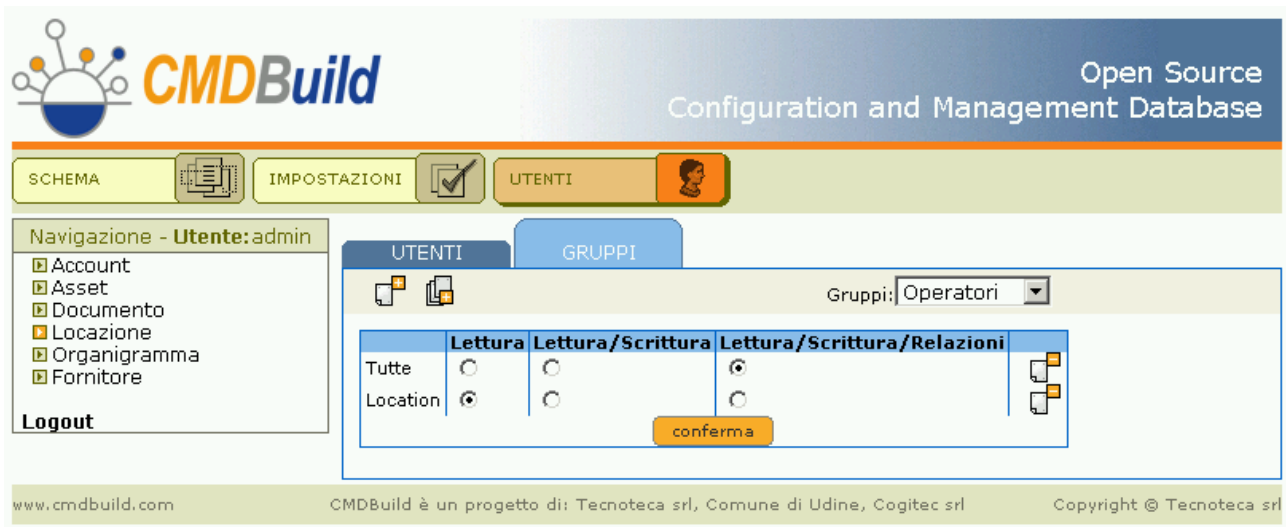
CMDBuild

Open Source
Configuration and Management Database

SCHEMA
IMPOSTAZIONI
UTENTI

Navigazione - Utente: admin
Account
Asset
Documento
Locazione
Organigramma
Fornitore

Logout

UTENTI
GRUPPI

Gruppi: Operatori

| | Lettura | Lettura/Scrittura | Lettura/Scrittura/Relazioni | |
|---|---|---|---|---|
| Tutte | | | | |
| Location | | | | |

conferma

www.cmdbuild.com
CMDBuild è un progetto di: Tecnoteca srl, Comune di Udine, Cogitec srl
Copyright © Tecnoteca srl